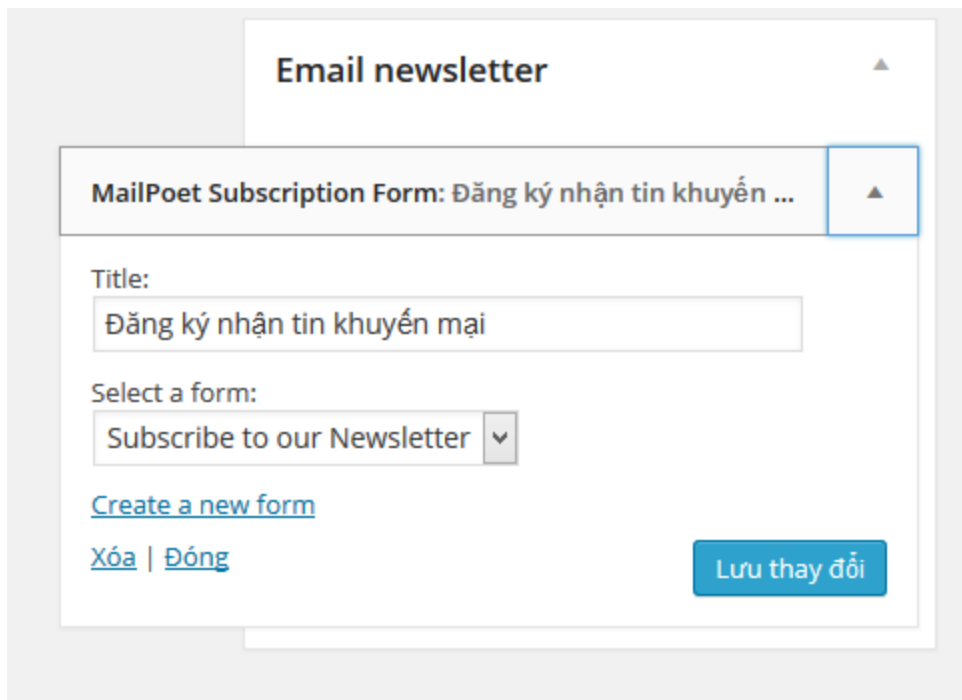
Email newsletter

MailPoet Subscription Form: Đăng ký nhận tin khuyến ...

Title:

Đăng ký nhận tin khuyến mại

Select a form:

Subscribe to our Newsletter

Create a new form

Xóa | Đóng

Lưu thay đổi